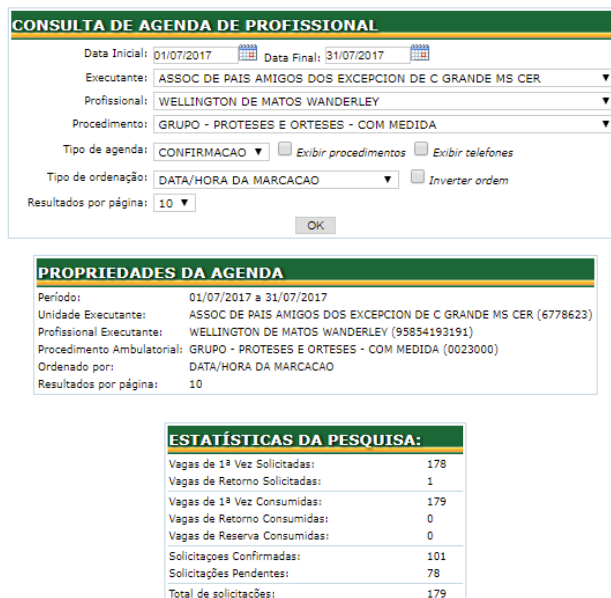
CONSULTA DE AGENDA DE PROFISSIONAL

Data Inicial: 01/07/2017 Data Final: 31/07/2017

Executante: ASSOC DE PAIS AMIGOS DOS EXCEPCION DE C GRANDE MS CER

Profissional: WELLINGTON DE MATOS WANDERLEY

Procedimento: GRUPO - PROTESES E ORTESES - COM MEDIDA

Tipo de agenda: CONFIRMACAO Exibir procedimentos Exibir telefones

Tipo de ordenação: DATA/HORA DA MARCACAO Inverter ordem

Resultados por página: 10

OK

PROPRIEDADES DA AGENDA

| | |
|---|---|
| Período: | 01/07/2017 a 31/07/2017 |
| Unidade Executante: | ASSOC DE PAIS AMIGOS DOS EXCEPCION DE C GRANDE MS CER (6778623) |
| Profissional Executante: | WELLINGTON DE MATOS WANDERLEY (95854193191) |
| Procedimento Ambulatorial: | GRUPO - PROTESES E ORTESES - COM MEDIDA (0023000) |
| Ordenado por: | DATA/HORA DA MARCACAO |
| Resultados por página: | 10 |

ESTATÍSTICAS DA PESQUISA:

| | |
|---|---|
| Vagas de 1ª Vez Solicitadas: | 178 |
| Vagas de Retorno Solicitadas: | 1 |
| Vagas de 1ª Vez Consumidas: | 179 |
| Vagas de Retorno Consumidas: | 0 |
| Vagas de Reserva Consumidas: | 0 |
| Solicitações Confirmadas: | 101 |
| Solicitações Pendentes: | 78 |
| Total de solicitações: | 179 |